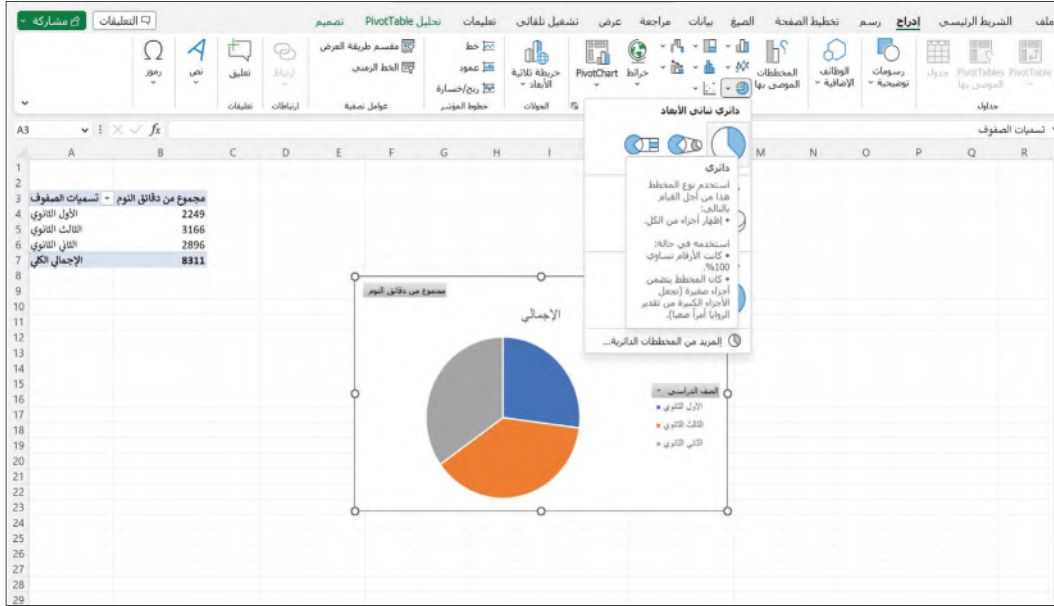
ملف الشريط الرئيسي إدراج رسم تخطيط الصفحة الصيغ بيانات مراجعة عرض تشغيل تلقائي تعليمات تحليل PivotTable تصميم

التعليقات مشاركة

جداول
PivotTable PivotTables الموصى بها جدول
رسومات توضيحية
الوظائف الإضافية
المخططات الموصى بها
خرائط
PivotChart
خريطة ثلاثية الأبعاد
الجولات
خط
عمود
ربح/خسارة
خطوط المؤشر
مقسم طريقة العرض
الخط الزمني
عوامل تصفية
ارتباط
ارتباطات
تعليق
تعليقات
نص
رموز

A3 fx تسميات الصفوف

دائري ثنائي الأبعاد

دائري
استخدم نوع المخطط هذا من أجل القيام بالتالي:
• إظهار أجزاء من الكل.

استخدمه في حالة:
• كانت الأرقام تساوي 100%.
• كان المخطط يتضمن أجزاء صغيرة (تحتل الأجزاء الكبيرة من تقدير الزوايا أمراً صعباً).

المزيد من المخططات الدائرية...

| تسميات الصفوف | مجموع من دقائق النوم |
|---|---|
| الأول الثانوي | 2249 |
| الثالث الثانوي | 3166 |
| الثاني الثانوي | 2896 |
| الإجمالي الكلي | 8311 |

مجموع من دقائق النوم

الإجمالي

الصف الدراسي
الأول الثانوي
الثالث الثانوي
الثاني الثانوي